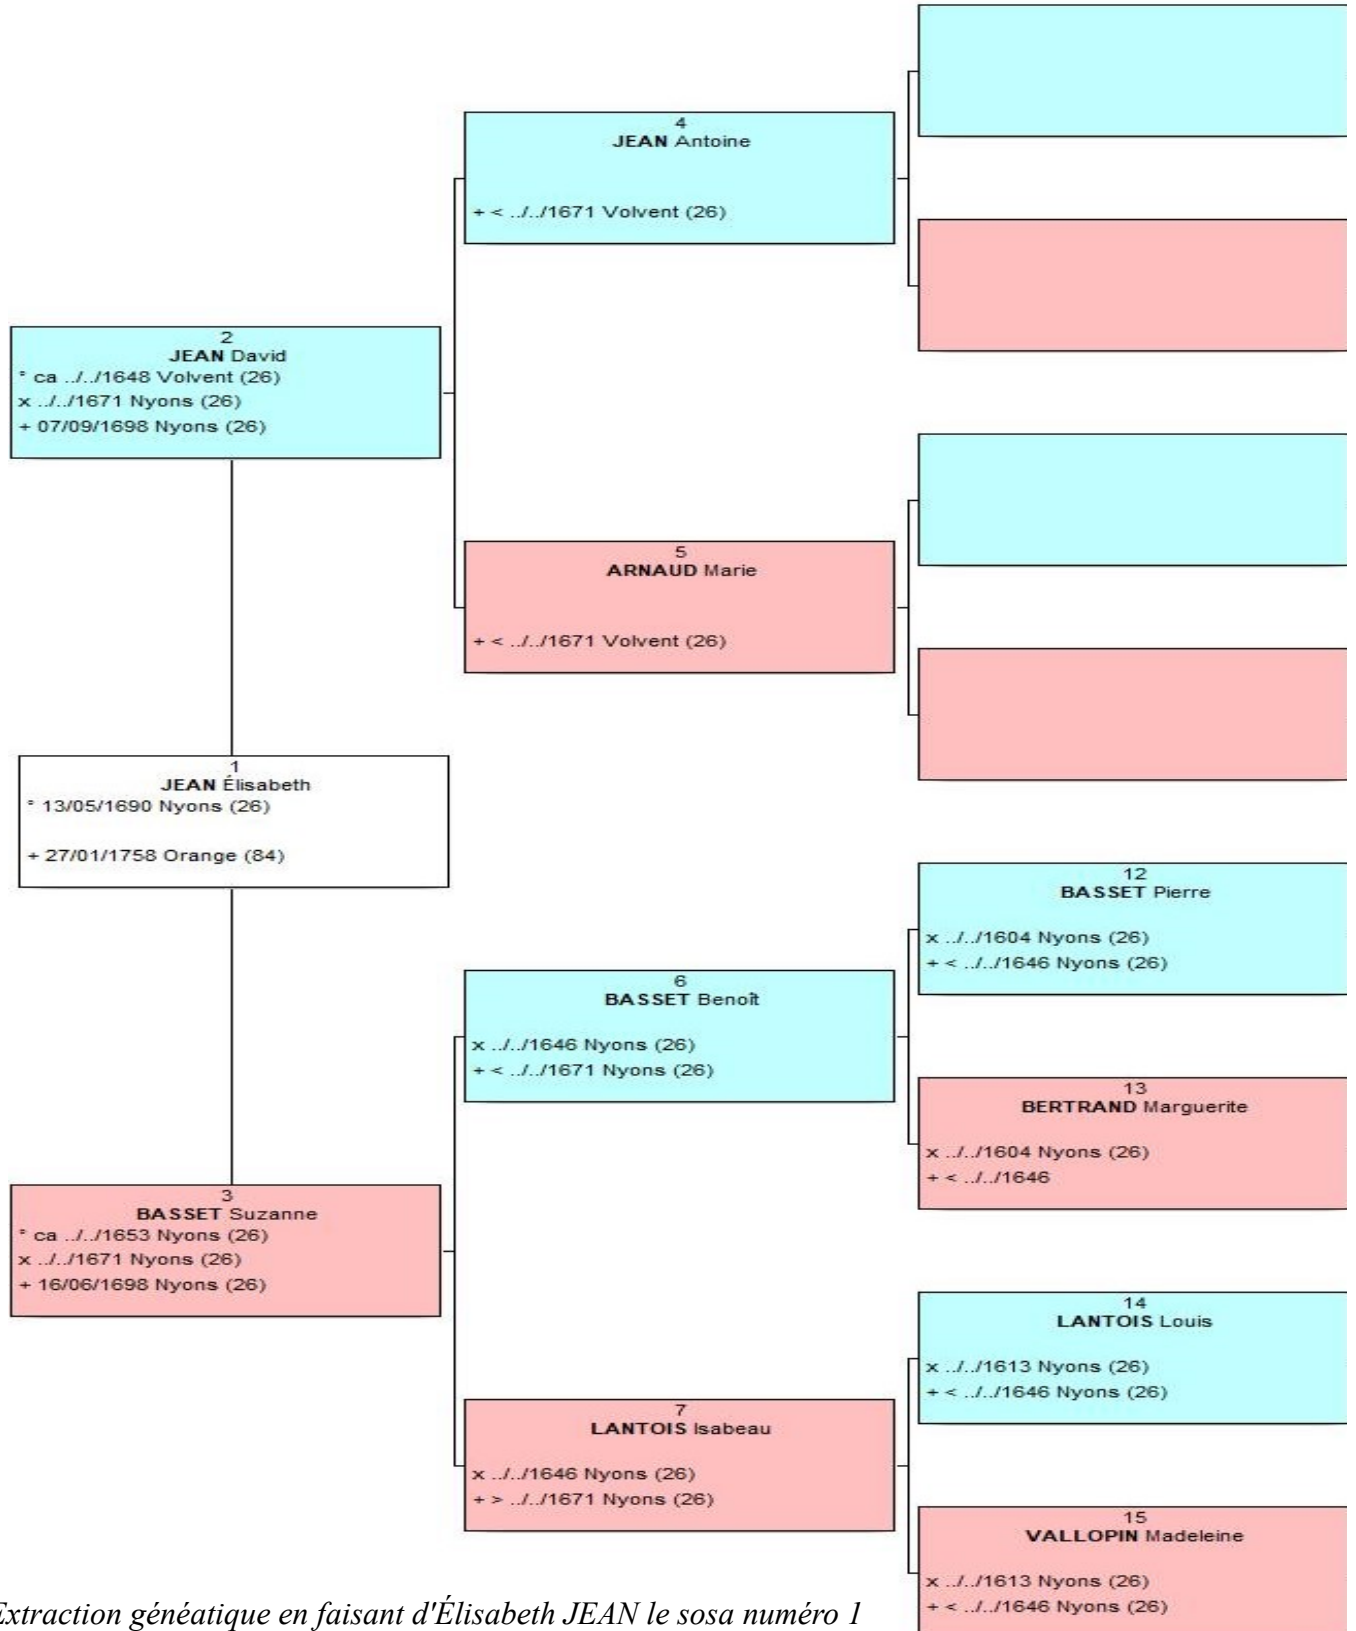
4
**JEAN** Antoine

+ < ../../1671 Volvent (26)

2
**JEAN** David
° ca ../../1648 Volvent (26)
x ../../1671 Nyons (26)
+ 07/09/1698 Nyons (26)

5
**ARNAUD** Marie

+ < ../../1671 Volvent (26)

1
**JEAN** Élisabeth
° 13/05/1690 Nyons (26)

+ 27/01/1758 Orange (84)

12
**BASSET** Pierre

x ../../1604 Nyons (26)
+ < ../../1646 Nyons (26)

6
**BASSET** Benoît

x ../../1646 Nyons (26)
+ < ../../1671 Nyons (26)

13
**BERTRAND** Marguerite

x ../../1604 Nyons (26)
+ < ../../1646

3
**BASSET** Suzanne
° ca ../../1653 Nyons (26)
x ../../1671 Nyons (26)
+ 16/06/1698 Nyons (26)

14
**LANTOIS** Louis

x ../../1613 Nyons (26)
+ < ../../1646 Nyons (26)

7
**LANTOIS** Isabeau

x ../../1646 Nyons (26)
+ > ../../1671 Nyons (26)

15
**VALLOPIN** Madeleine

x ../../1613 Nyons (26)
+ < ../../1646 Nyons (26)

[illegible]xtraction généatique en faisant d'Élisabeth JEAN le sosa numéro 1